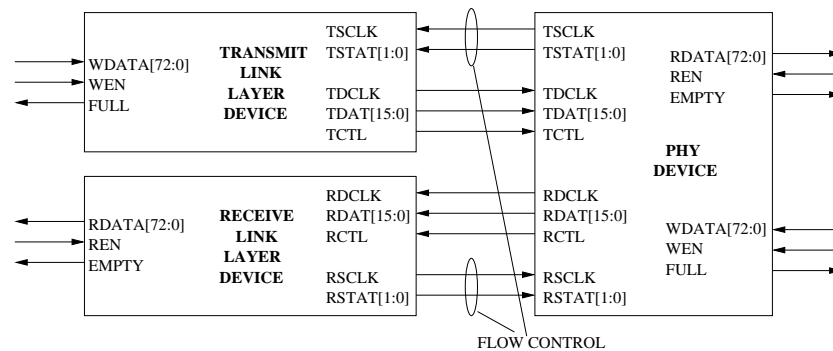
WDATA[72:0]
WEN
FULL

TRANSMIT
LINK
LAYER
DEVICE

TSCLK
TSTAT[1:0]
TDCLK
TDAT[15:0]
TCTL

TSCLK
TSTAT[1:0]
TDCLK
TDAT[15:0]
TCTL

RDATA[72:0]
REN
EMPTY

PHY
DEVICE

RDATA[72:0]
REN
EMPTY

RECEIVE
LINK
LAYER
DEVICE

RDCLK
RDAT[15:0]
RCTL
RSCLK
RSTAT[1:0]

RDCLK
RDAT[15:0]
RCTL
RSCLK
RSTAT[1:0]

WDATA[72:0]
WEN
FULL

FLOW CONTROL